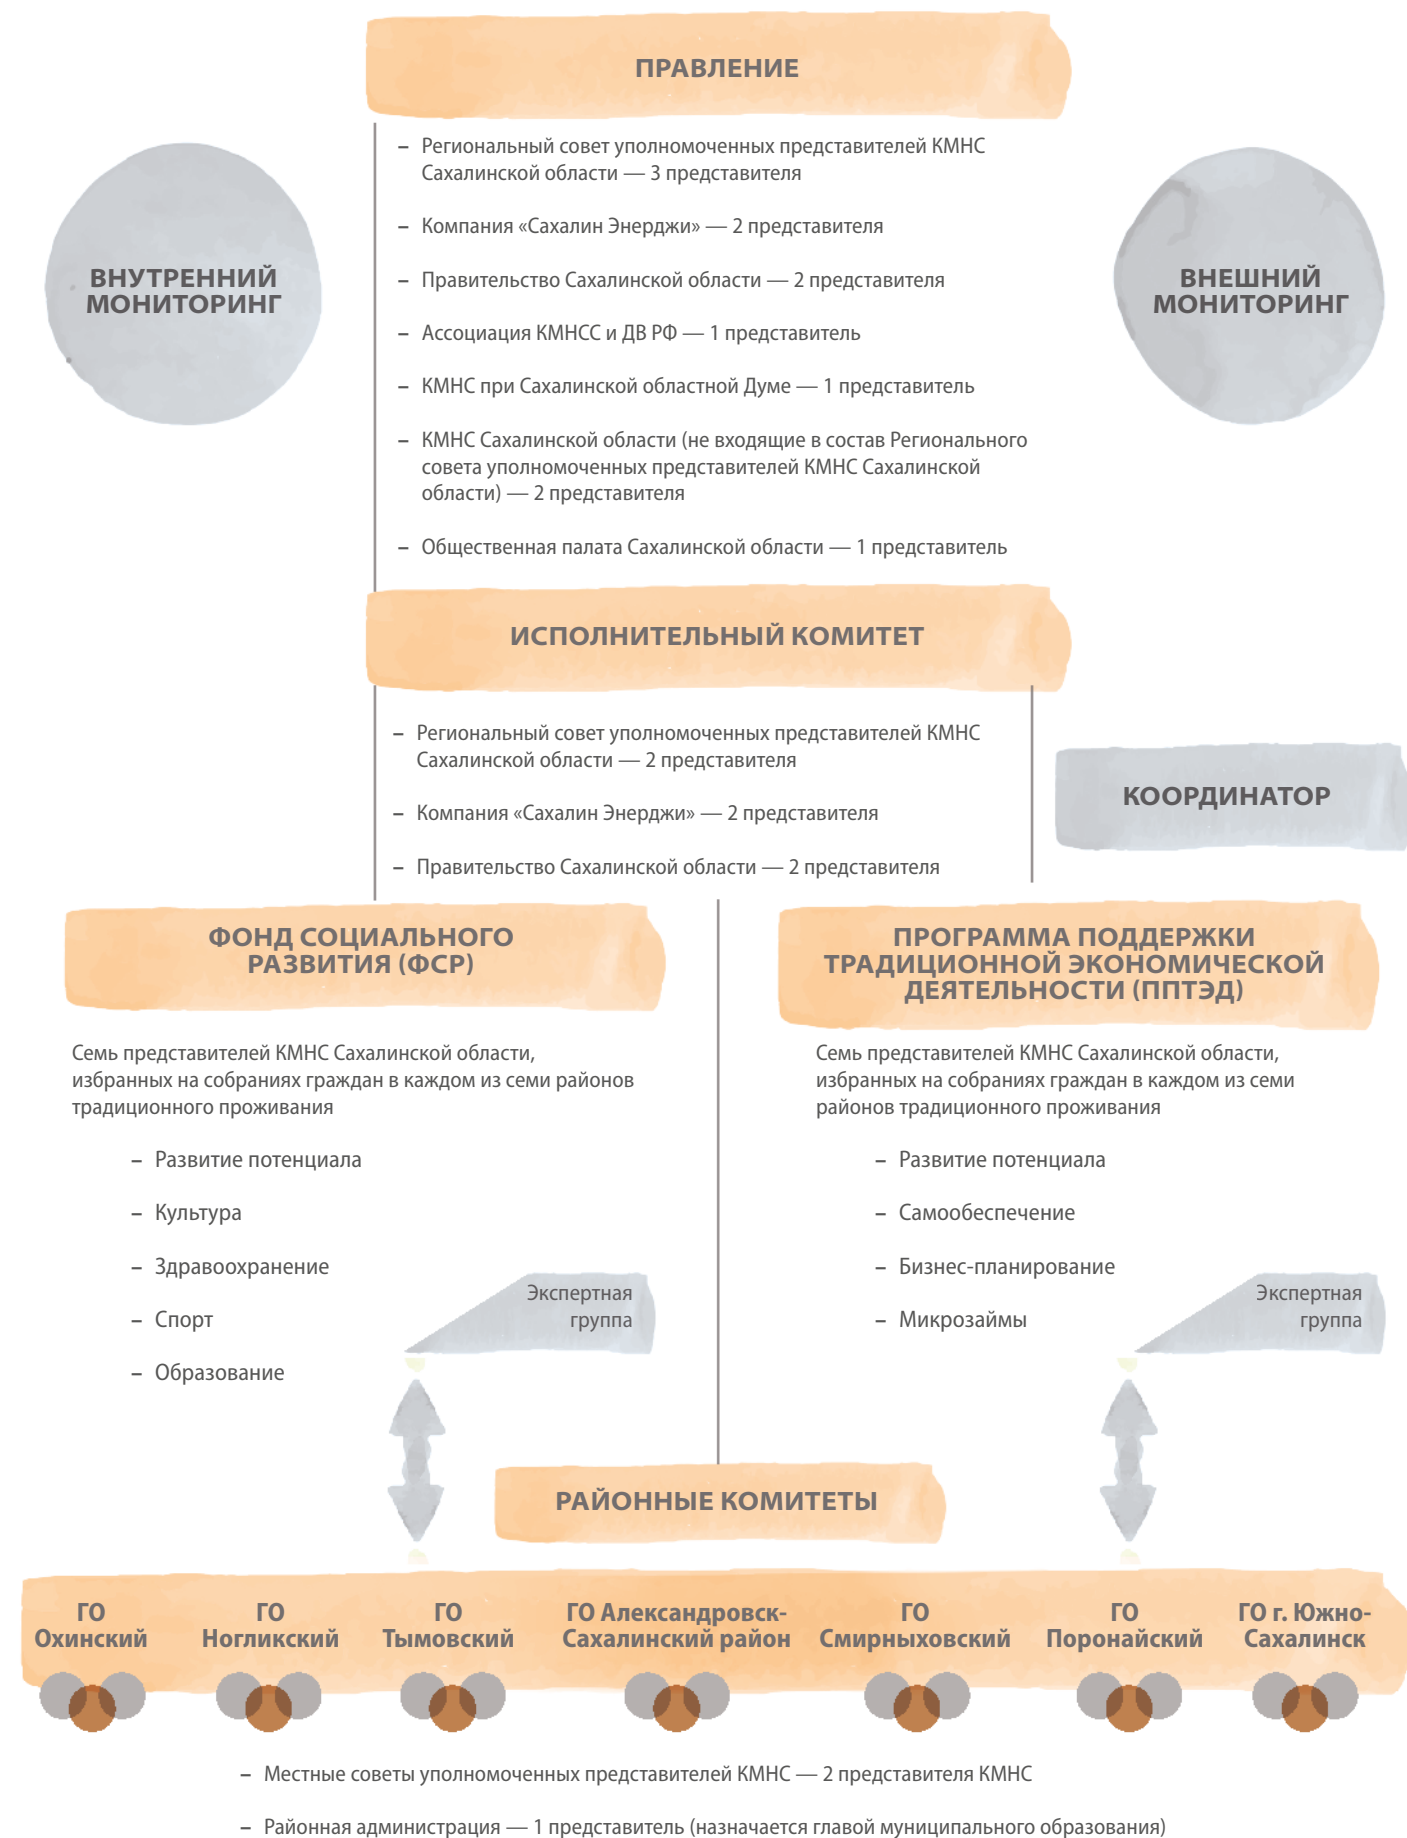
ПРАВЛЕНИЕ

ВНУТРЕННИЙ МОНИТОРИНГ

– Региональный совет уполномоченных представителей КМНС Сахалинской области — 3 представителя

– Компания «Сахалин Энерджи» — 2 представителя

– Правительство Сахалинской области — 2 представителя

– Ассоциация КМНСС и ДВ РФ — 1 представитель

– КМНС при Сахалинской областной Думе — 1 представитель

– КМНС Сахалинской области (не входящие в состав Регионального совета уполномоченных представителей КМНС Сахалинской области) — 2 представителя

– Общественная палата Сахалинской области — 1 представитель

ВНЕШНИЙ МОНИТОРИНГ

ИСПОЛНИТЕЛЬНЫЙ КОМИТЕТ

– Региональный совет уполномоченных представителей КМНС Сахалинской области — 2 представителя

– Компания «Сахалин Энерджи» — 2 представителя

– Правительство Сахалинской области — 2 представителя

КООРДИНАТОР

ФОНД СОЦИАЛЬНОГО РАЗВИТИЯ (ФСР)

Семь представителей КМНС Сахалинской области, избранных на собраниях граждан в каждом из семи районов традиционного проживания

– Развитие потенциала

– Культура

– Здравоохранение

– Спорт

– Образование

Экспертная группа

ПРОГРАММА ПОДДЕРЖКИ ТРАДИЦИОННОЙ ЭКОНОМИЧЕСКОЙ ДЕЯТЕЛЬНОСТИ (ППТЭД)

Семь представителей КМНС Сахалинской области, избранных на собраниях граждан в каждом из семи районов традиционного проживания

– Развитие потенциала

– Самообеспечение

– Бизнес-планирование

– Микрозаймы

Экспертная группа

РАЙОННЫЕ КОМИТЕТЫ

ГО Охинский

ГО Ногликский

ГО Тымовский

ГО Александровск-Сахалинский район

ГО Смирныховский

ГО Поронайский

ГО г. Южно-Сахалинск

– Местные советы уполномоченных представителей КМНС — 2 представителя КМНС

– Районная администрация — 1 представитель (назначается главой муниципального образования)